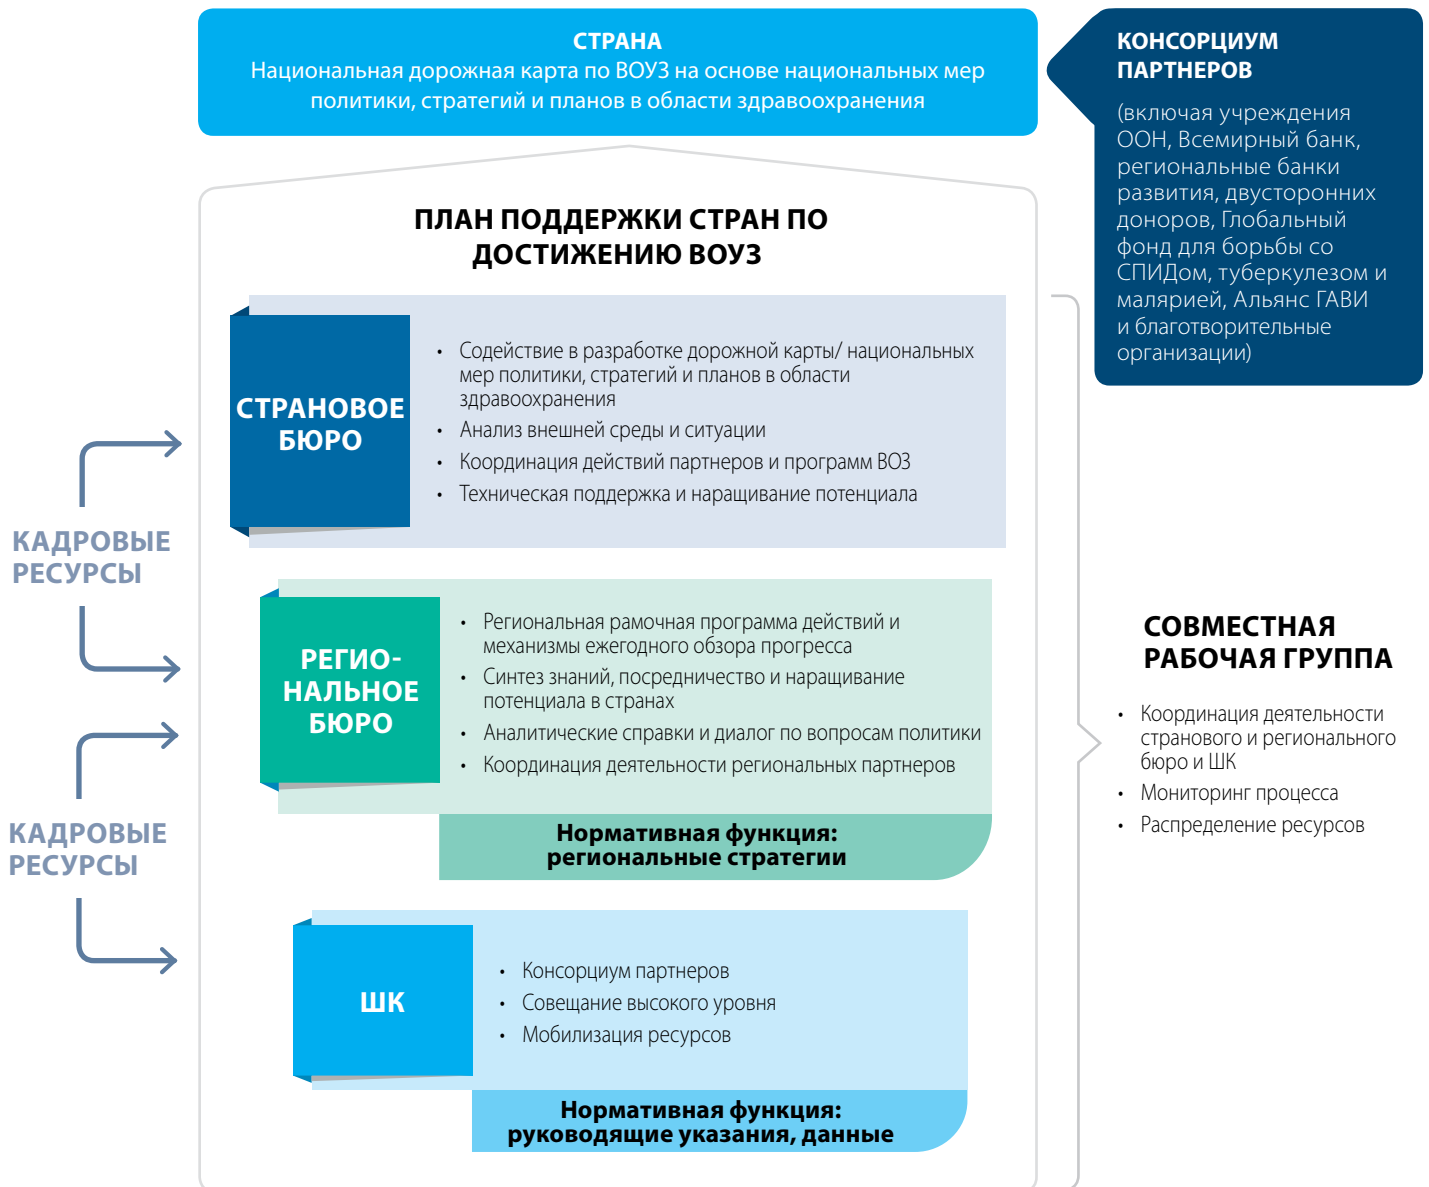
СТРАНА
Национальная дорожная карта по ВОУЗ на основе национальных мер политики, стратегий и планов в области здравоохранения

КОНСОРЦИУМ ПАРТНЕРОВ

(включая учреждения ООН, Всемирный банк, региональные банки развития, двусторонних доноров, Глобальный фонд для борьбы со СПИДом, туберкулезом и малярией, Альянс ГАВИ и благотворительные организации)

ПЛАН ПОДДЕРЖКИ СТРАН ПО ДОСТИЖЕНИЮ ВОУЗ

СТРАНОВОЕ БЮРО

• Содействие в разработке дорожной карты/ национальных мер политики, стратегий и планов в области здравоохранения
• Анализ внешней среды и ситуации
• Координация действий партнеров и программ ВОЗ
• Техническая поддержка и наращивание потенциала

КАДРОВЫЕ РЕСУРСЫ

РЕГИОНАЛЬНОЕ БЮРО

• Региональная рамочная программа действий и механизмы ежегодного обзора прогресса
• Синтез знаний, посредничество и наращивание потенциала в странах
• Аналитические справки и диалог по вопросам политики
• Координация деятельности региональных партнеров

Нормативная функция: региональные стратегии

КАДРОВЫЕ РЕСУРСЫ

ШК

• Консорциум партнеров
• Совещание высокого уровня
• Мобилизация ресурсов

Нормативная функция: руководящие указания, данные

СОВМЕСТНАЯ РАБОЧАЯ ГРУППА

• Координация деятельности странового и регионального бюро и ШК
• Мониторинг процесса
• Распределение ресурсов